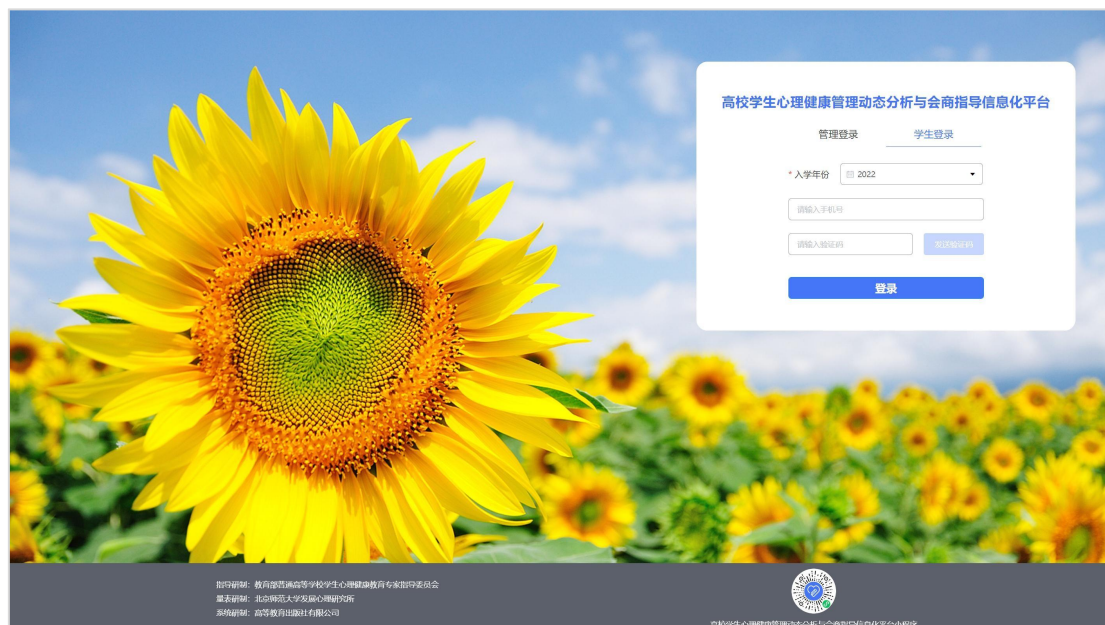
高校学生心理健康管理动态分析与会商指导信息化平台

管理登录　学生登录

* 入学年份　2022

请输入手机号

请输入验证码　发送验证码

登录

指导研制：教育部普通高等学校学生心理健康教育专家指导委员会
量表研制：北京师范大学发展心理研究所
系统研制：高等教育出版社有限公司

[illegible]